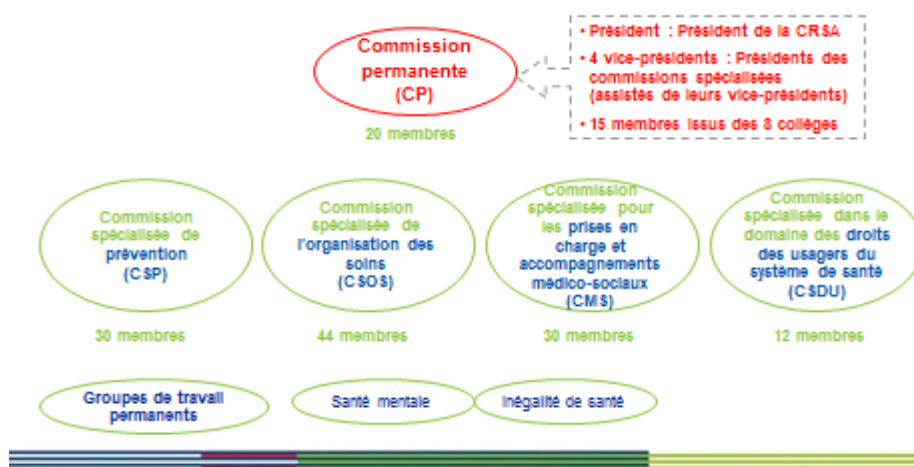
Commission permanente (CP)

20 membres

• Président : Président de la CRSA
• 4 vice-présidents : Présidents des commissions spécialisées (assistés de leurs vice-présidents)
• 15 membres issus des 8 collèges

Commission spécialisée de prévention (CSP)

30 membres

Commission spécialisée de l'organisation des soins (CSOS)

44 membres

Commission spécialisée pour les prises en charge et accompagnements médico-sociaux (CMS)

30 membres

Commission spécialisée dans le domaine des droits des usagers du système de santé (CSDU)

12 membres

Groupes de travail permanents

Santé mentale

Inégalité de santé